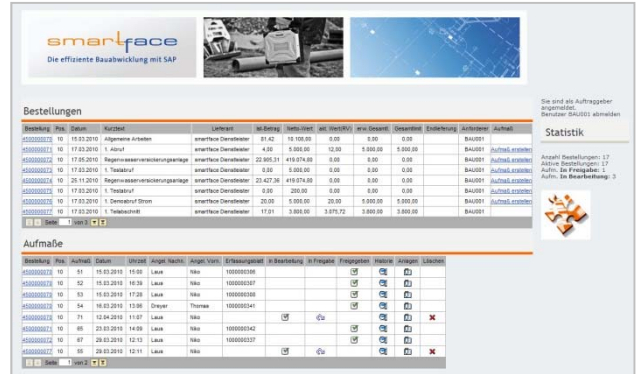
smartface
Die effiziente Bauabwicklung mit SAP

Bestellungen

| Bestellung | Pos. | Datum | Kurztext | Lieferant | Ist-Betrag | Netto-Wert | akt. Wert(AV) | erw. Gesamt | Gesamtlimit | Endlieferung | Anforderer | Aufmaß |
|---|---|---|---|---|---|---|---|---|---|---|---|---|
| 4500000075 | 10 | 15.03.2010 | Allgemeine Arbeiten | smartface Dienstleister | 81,42 | 10.105,00 | 0,00 | 0,00 | 0,00 | | BAU001 | |
| 4500000071 | 10 | 17.03.2010 | 1. Abruf | smartface Dienstleister | 4,00 | 5.000,00 | 12,00 | 5.000,00 | 5.000,00 | | BAU001 | Aufmaß erstellen |
| 4500000072 | 10 | 17.05.2010 | Regenwasserversickerungsanlage | smartface Dienstleister | 22.905,31 | 419.074,00 | 0,00 | 0,00 | 0,00 | | BAU001 | Aufmaß erstellen |
| 4500000073 | 10 | 17.03.2010 | 1. Testabruf | smartface Dienstleister | 0,00 | 5.000,00 | 0,00 | 5.000,00 | 5.000,00 | | BAU001 | Aufmaß erstellen |
| 4500000074 | 10 | 25.11.2010 | Regenwasserversickerungsanlage | smartface Dienstleister | 23.427,36 | 419.074,00 | 0,00 | 0,00 | 0,00 | | BAU001 | Aufmaß erstellen |
| 4500000075 | 10 | 17.03.2010 | 1. Testabruf | smartface Dienstleister | 0,00 | 200,00 | 0,00 | 0,00 | 0,00 | | BAU001 | Aufmaß erstellen |
| 4500000076 | 10 | 17.03.2010 | 1. Demtabruf Strom | smartface Dienstleister | 20,00 | 5.000,00 | 20,00 | 5.000,00 | 5.000,00 | | BAU001 | Aufmaß erstellen |
| 4500000077 | 10 | 17.03.2010 | 1. Teilabschnitt | smartface Dienstleister | 17,01 | 3.000,00 | 3.075,72 | 3.000,00 | 3.000,00 | | BAU001 | Aufmaß erstellen |

Seite 1 von 2

Aufmaße

| Bestellung | Pos. | Aufmaß | Datum | Uhrzeit | Angel. Nachn. | Angel. Vorn. | Erfassungsblatt | In Bearbeitung | In Freigabe | Freigegeben | Historie | Anlagen | Löschen |
|---|---|---|---|---|---|---|---|---|---|---|---|---|---|
| 4500000070 | 10 | 51 | 15.03.2010 | 15:00 | Laue | Niko | 1000000386 | | | | | | |
| 4500000070 | 10 | 52 | 15.03.2010 | 16:35 | Laue | Niko | 1000000387 | | | | | | |
| 4500000070 | 10 | 53 | 15.03.2010 | 17:20 | Laue | Niko | 1000000388 | | | | | | |
| 4500000070 | 10 | 54 | 16.03.2010 | 13:06 | Dreyer | Thomas | 1000000341 | | | | | | |
| 4500000070 | 10 | 71 | 12.04.2010 | 11:07 | Laue | Niko | | | | | | | |
| 4500000071 | 10 | 65 | 23.03.2010 | 14:09 | Laue | Niko | 1000000342 | | | | | | |
| 4500000072 | 10 | 67 | 29.03.2010 | 12:13 | Laue | Niko | 1000000337 | | | | | | |
| 4500000077 | 10 | 66 | 29.03.2010 | 12:11 | Laue | Niko | | | | | | | |

Seite 1 von 2

Sie sind als Auftraggeber angemeldet.
Benutzer BAU001 abmelden

Statistik

Anzahl Bestellungen: 17
Aktive Bestellungen: 17
Aufm. In Freigabe: 1
Aufm. In Bearbeitung: 3